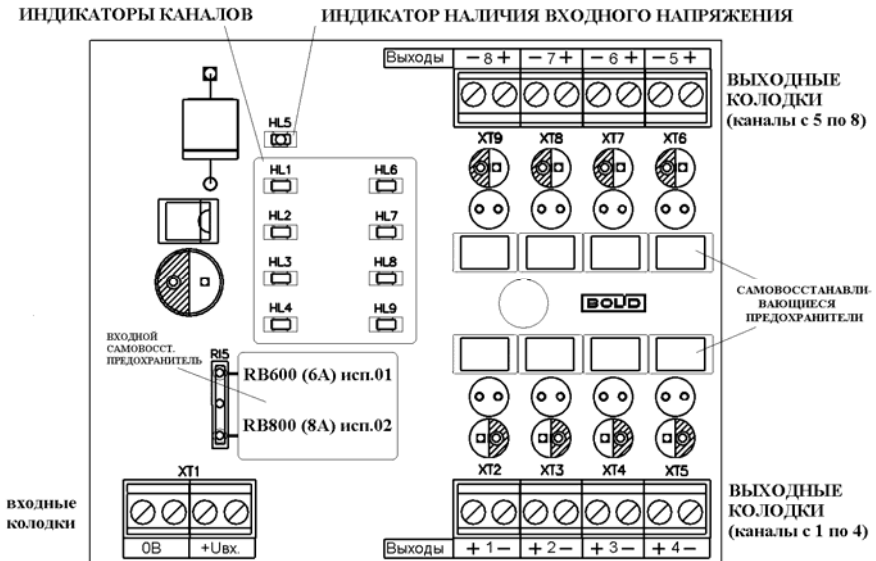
ИНДИКАТОРЫ КАНАЛОВ

ИНДИКАТОР НАЛИЧИЯ ВХОДНОГО НАПРЯЖЕНИЯ

Выходы − 8 + − 7 + − 6 + − 5 +

ВЫХОДНЫЕ КОЛОДКИ (каналы с 5 по 8)

HL5

HL1 HL6

HL2 HL7

HL3 HL8

HL4 HL9

XT9 XT8 XT7 XT6

BOLID

САМОВОССТАНАВЛИВАЮЩИЕСЯ ПРЕДОХРАНИТЕЛИ

ВХОДНОЙ САМОВОССТ. ПРЕДОХРАНИТЕЛЬ

RI5

RB600 (6A) исп.01

RB800 (8A) исп.02

XT1

входные колодки

0В +Uвх.

XT2 XT3 XT4 XT5

ВЫХОДНЫЕ КОЛОДКИ (каналы с 1 по 4)

Выходы + 1 − + 2 − + 3 − + 4 −